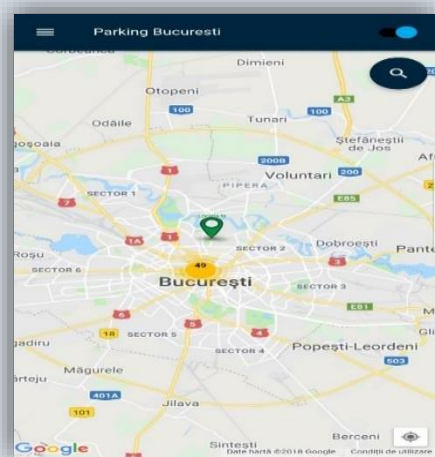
Parking Bucuresti

Dimieni
Otopeni
100
Odăile
Tunari
100
A3
Ștefăneștii de Jos
Af
oșoaia
200B
Voluntari
200
SECTOR 1
PIPERA
E85
7
1
1A
SECTOR 2
Dobroești
Pante
Roșu
SECTOR 6
49
București
SECTOR 3
E81
6
18
SECTOR 5
4
SECTOR 4
Popești-Leordeni
Gli
adiru
503
Măgurele
rteju
401A
101
Jilava
Sintești
Berceni
Google
Date hartă ©2018 Google
Condiții de utilizare